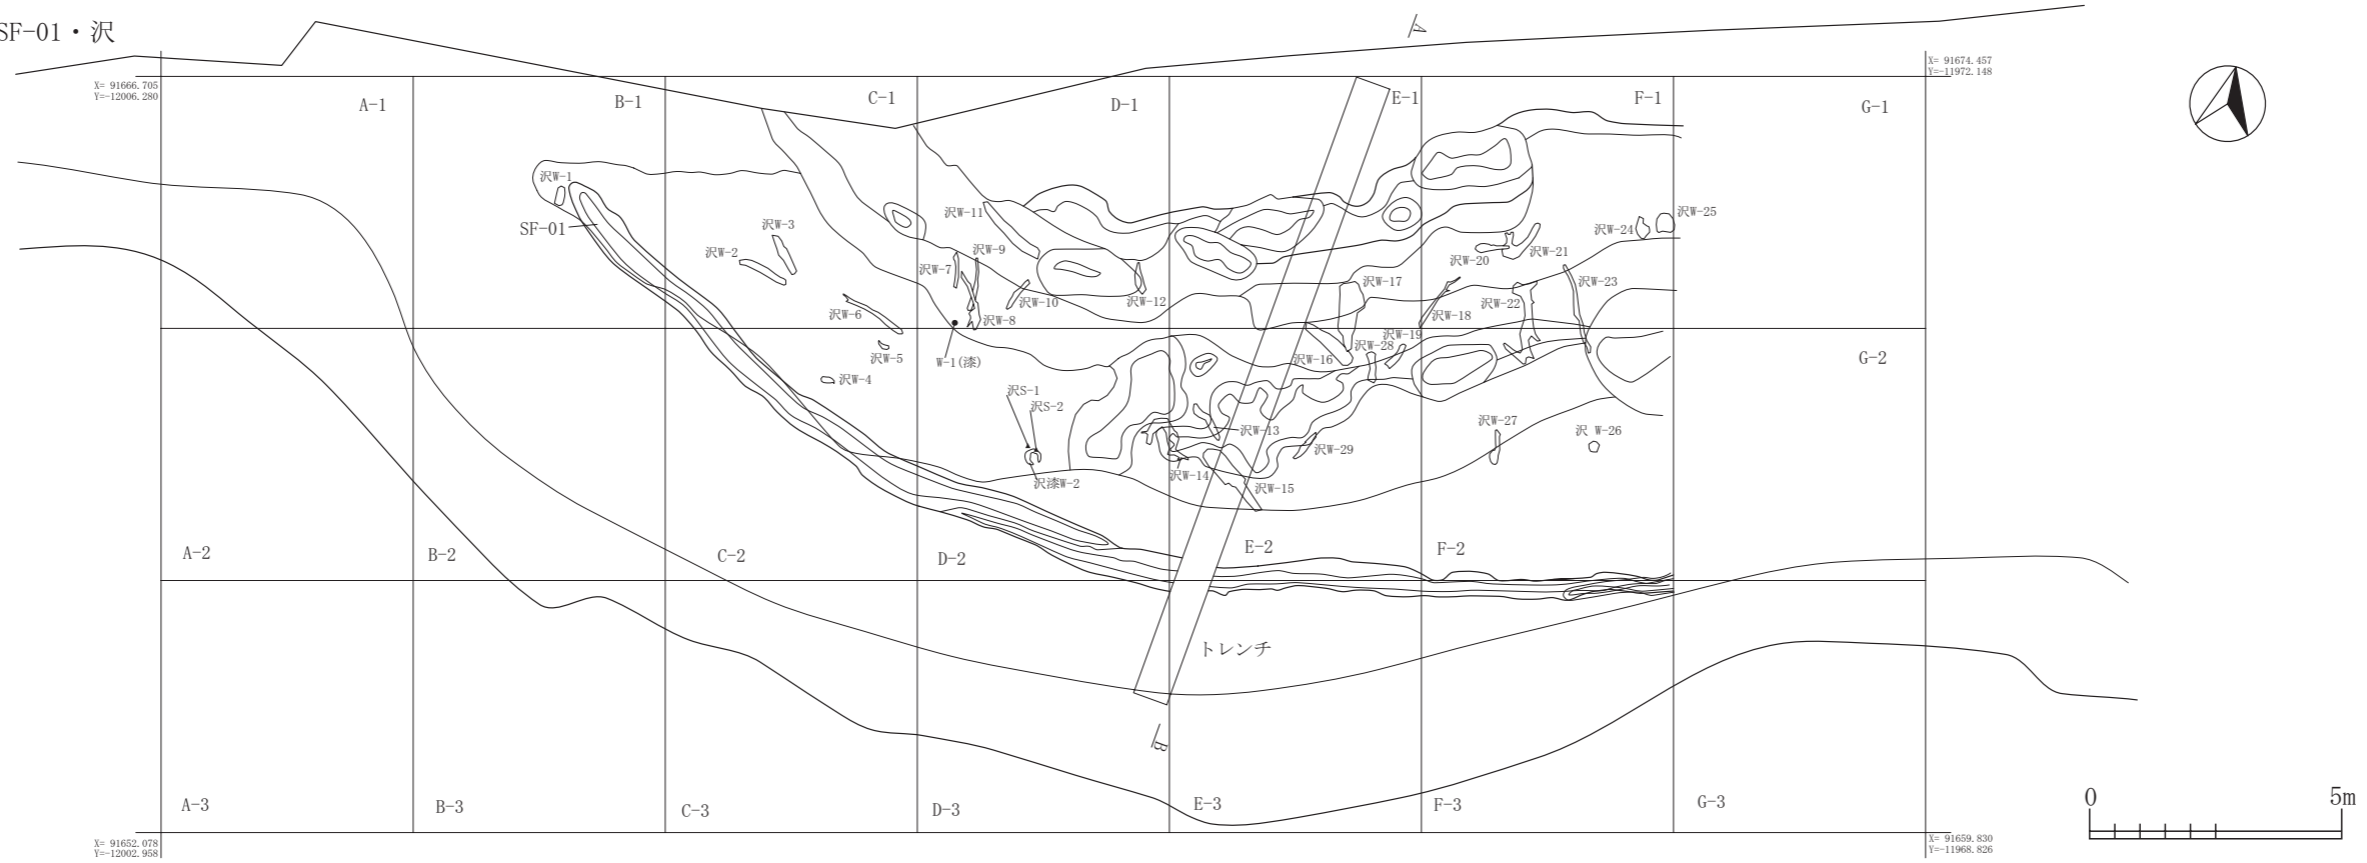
SF-01・沢

A
X= 91666.705
Y=-12006.280
X= 91674.457
Y=-11972.148

A-1 B-1 C-1 D-1 E-1 F-1 G-1

沢W-1
SF-01
沢W-3
沢W-2
沢W-11
沢W-9
沢W-7
沢W-10
沢W-12
沢W-8
沢W-6
W-1(漆)
沢W-5
沢W-4
沢W-25
沢W-24
沢W-21
沢W-20
沢W-23
沢W-17
沢W-18
沢W-22
沢W-19
沢W-28
沢W-16
G-2
沢S-1
沢S-2
沢W-13
沢W-27
沢 W-26
沢W-29
沢W-14
沢W-15
沢漆W-2

A-2 B-2 C-2 D-2 E-2 F-2

トレンチ

B

A-3 B-3 C-3 D-3 E-3 F-3 G-3

X= 91652.078
Y=-12002.958
X= 91659.830
Y=-11968.826

0 5m